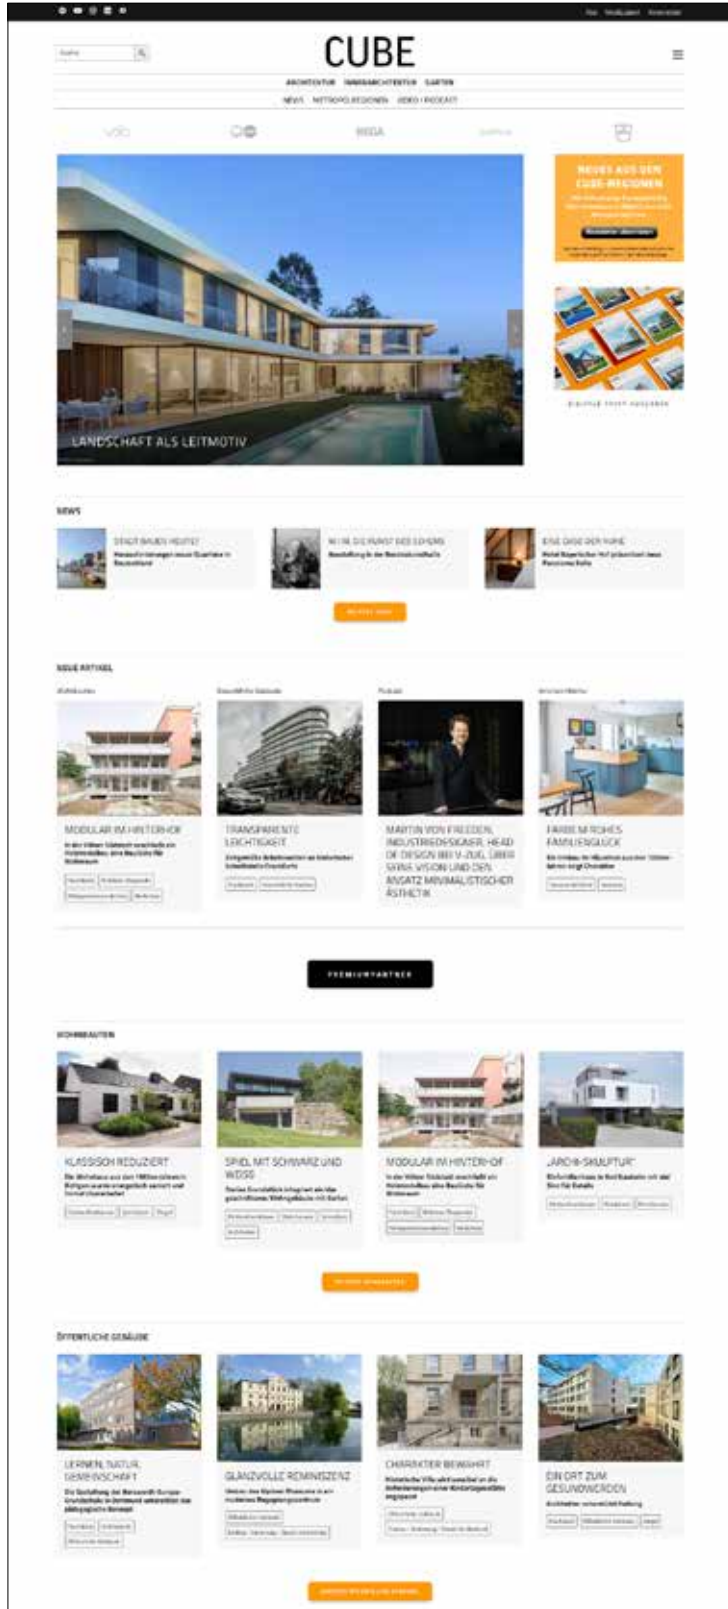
CUBE

ARCHITEKTUR INNENARCHITEKTUR GARTEN

NEWS METROPOLREGIONEN VIDEO / PODCAST

NEUES AUS DEN CUBE-REGIONEN

LANDSCHAFT ALS LEITMOTIV

DIGITALE PRINT-AUSGABEN

NEWS

STADT BAUEN HEUTE?

IN DIE KUNST DES SEHENS

EINE OASE DER RUHE

NEUE ARTIKEL

MODULAR IM HINTERHOF

TRANSPARENTE LEICHTIGKEIT

MARTIN VON FREEDEN, HEAD OF DESIGN BEI V-ZUG, ÜBER SEINE VISION UND DEN ANSATZ MINIMALISTISCHER ÄSTHETIK

FARBE IM ROHES FAMILIENGLÜCK

PREMIUMPARTNER

WOHNBAUTEN

KLASSISCH REDUZIERT

SPIEL MIT SCHWARZ UND WEISS

MODULAR IM HINTERHOF

„ARCHI-SKULPTUR"

ÖFFENTLICHE GEBÄUDE

LERNEN, NATUR, GEMEINSCHAFT

GLANZVOLLE REMINISZENZ

CHARAKTER BEWAHRT

EIN ORT ZUM GESUNDWERDEN